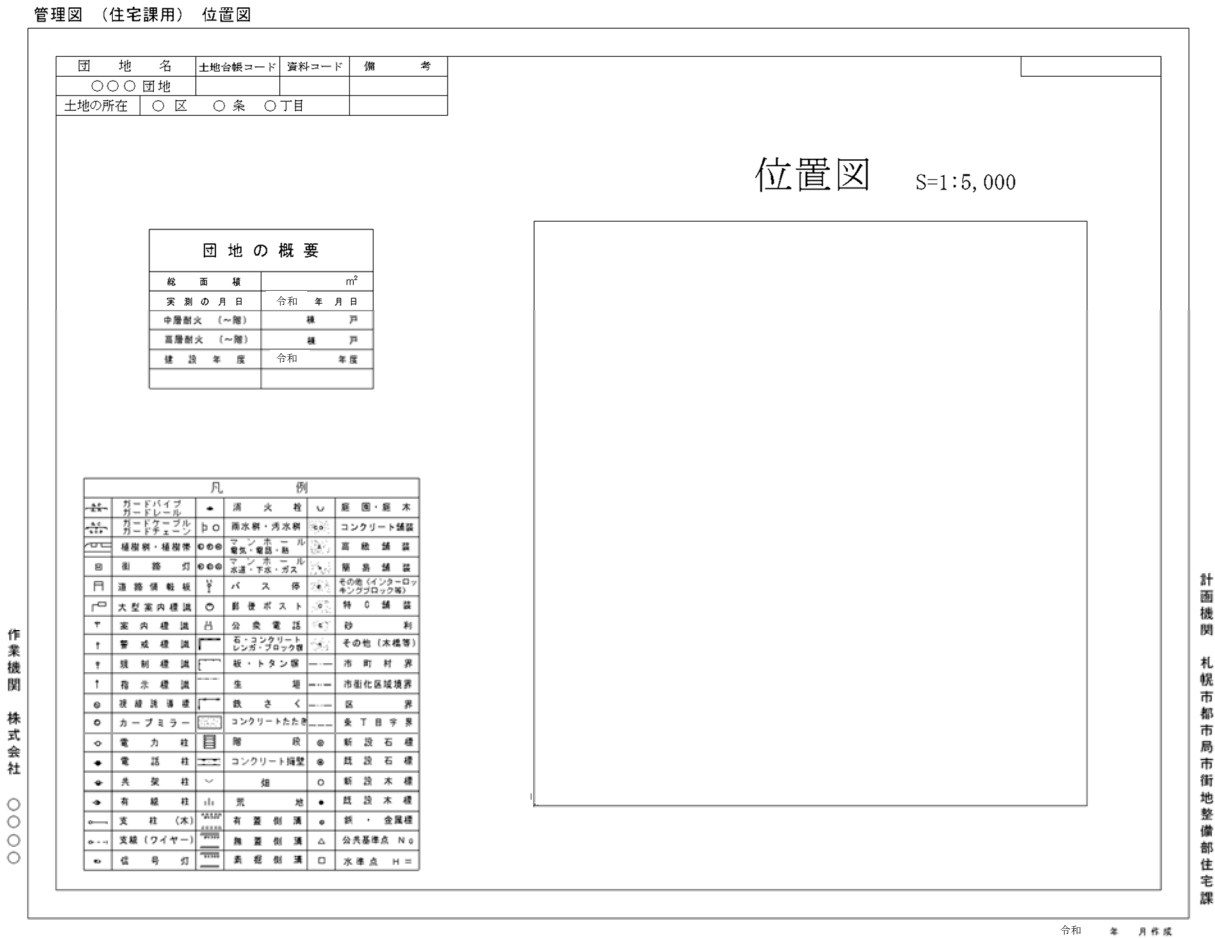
管理図 （住宅課用） 位置図

| 団地名 | 土地台帳コード | 資料コード | 備考 |
|---|---|---|---|
| ○○○ 団地 | | | |
| 土地の所在 ○ 区 ○ 条 ○丁目 | | | |

位置図 S=1:5,000

団地の概要

| | |
|---|---|
| 総面積 | ㎡ |
| 実測の月日 | 令和 年 月 日 |
| 中層耐火 （～階） | 棟 戸 |
| 高層耐火 （～階） | 棟 戸 |
| 建設年度 | 令和 年度 |
| | |

凡例

| | | | | | |
|---|---|---|---|---|---|
| | ガードパイプ ガードレール | | 消火栓 | | 庭園・庭木 |
| | ガードケーブル ガードチェーン | | 雨水桝・汚水桝 | | コンクリート舗装 |
| | 植樹桝・植樹帯 | | マンホール 電気・電話・熱 | | 高級舗装 |
| | 街路灯 | | マンホール 水道・下水・ガス | | 簡易舗装 |
| | 道路情報板 | | バス停 | | その他（インターロッキングブロック等） |
| | 大型案内標識 | | 郵便ポスト | | 特C舗装 |
| | 案内標識 | | 公衆電話 | | 砂利 |
| | 警戒標識 | | 石・コンクリート レンガ・ブロック塀 | | その他（木橋等） |
| | 規制標識 | | 板・トタン塀 | | 市町村界 |
| | 指示標識 | | 生垣 | | 市街化区域境界 |
| | 視線誘導標 | | 鉄さく | | 区界 |
| | カーブミラー | | コンクリートたたき | | 条丁目字界 |
| | 電力柱 | | 階段 | | 新設石標 |
| | 電話柱 | | コンクリート擁壁 | | 既設石標 |
| | 共架柱 | | 畑 | | 新設木標 |
| | 有線柱 | | 荒地 | | 既設木標 |
| | 支柱（木） | | 有蓋側溝 | | 鋲・金属標 |
| | 支線（ワイヤー） | | 無蓋側溝 | | 公共基準点 No |
| | 信号灯 | | 素掘側溝 | | 水準点 H＝ |

作業機関 株式会社 ○○○○

計画機関 札幌市都市局市街地整備部住宅課

令和 年 月作成